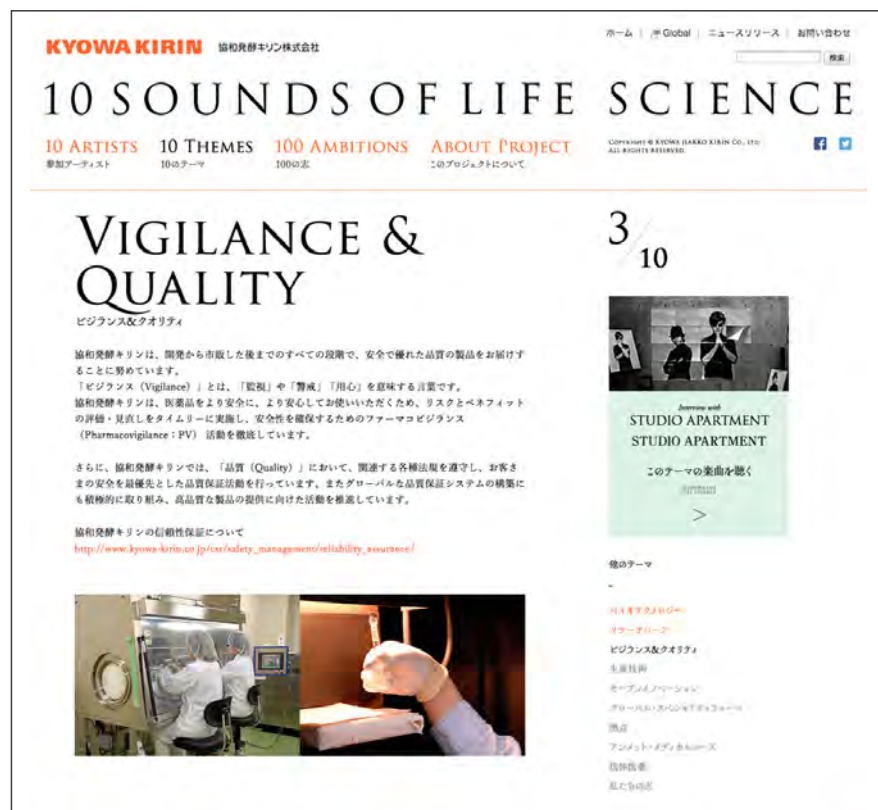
KYOWA KIRIN 協和発酵キリン株式会社

ホーム | Global | ニュースリリース | お問い合わせ

検索

10 SOUNDS OF LIFE SCIENCE

10 ARTISTS 参加アーティスト

10 THEMES 10のテーマ

100 AMBITIONS 100の志

ABOUT PROJECT このプロジェクトについて

COPYRIGHT © KYOWA HAKKO KIRIN CO., LTD. ALL RIGHTS RESERVED.

VIGILANCE & QUALITY

ビジランス&クオリティ

協和発酵キリンは、開発から市販した後までのすべての段階で、安全で優れた品質の製品をお届けすることに努めています。
「ビジランス（Vigilance）」とは、「監視」や「警戒」「用心」を意味する言葉です。
協和発酵キリンは、医薬品をより安全に、より安心してお使いいただくため、リスクとベネフィットの評価・見直しをタイムリーに実施し、安全性を確保するためのファーマコビジランス（Pharmacovigilance：PV）活動を徹底しています。

さらに、協和発酵キリンでは、「品質（Quality）」において、関連する各種法規を遵守し、お客さまの安全を最優先とした品質保証活動を行っています。またグローバルな品質保証システムの構築にも積極的に取り組み、高品質な製品の提供に向けた活動を推進しています。

協和発酵キリンの信頼性保証について
http://www.kyowa-kirin.co.jp/csr/safety_management/reliability_assurance/

$3/10$

Interview with
STUDIO APARTMENT
STUDIO APARTMENT

このテーマの楽曲を聴く

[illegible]

>

他のテーマ

-

バイオテクノロジー

ネフロロジー

ビジランス&クオリティ

生産技術

オープンイノベーション

グローバル・スペシャリティファーマ

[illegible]

アンメット・メディカルニーズ

抗体医薬

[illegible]